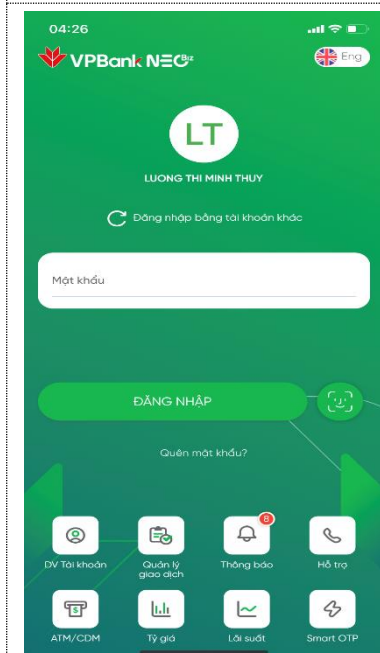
04:26

VPBank NEO Biz

Eng

LT

LUONG THI MINH THUY

Đăng nhập bằng tài khoản khác

Mật khẩu

ĐĂNG NHẬP

Quên mật khẩu?

DV Tài khoản

Quản lý giao dịch

8

Thông báo

Hỗ trợ

ATM/CDM

Tỷ giá

Lãi suất

Smart OTP